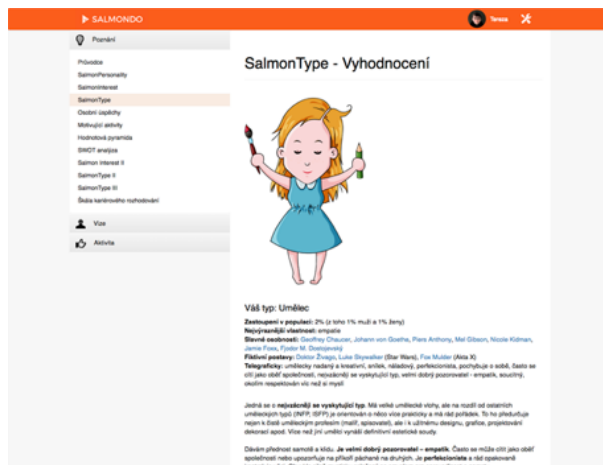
SALMONDO

Tereza

Poznání

Průvodce
SalmonPersonality
SalmonInterest
SalmonType
Osobní úspěchy
Motivující aktivity
Hodnotová pyramida
SWOT analýza
Salmon Interest II
SalmonType II
SalmonType III
Škála kariérního rozhodování

Vize

Aktivita

SalmonType - Vyhodnocení

Váš typ: Umělec

Zastoupení v populaci: 2% (z toho 1% muži a 1% ženy)
Nejvýraznější vlastnost: empatie
Slavné osobnosti: Geoffrey Chaucer, Johann von Goethe, Piers Anthony, Mel Gibson, Nicole Kidman, Jamie Foxx, Fjodor M. Dostojevskij
Fiktivní postavy: Doktor Živago, Luke Skywalker (Star Wars), Fox Mulder (Akta X)
Telegraficky: umělecky nadaný a kreativní, snílek, náladový, perfekcionista, pochybuje o sobě, často se cítí jako obětí společnosti, nejvzácnější se vyskytující typ, velmi dobrý pozorovatel - empatik, soucitný, okolím respektován víc než si myslí

Jedná se o nejvzácněji se vyskytující typ. Má velké umělecké vlohy, ale na rozdíl od ostatních uměleckých typů (INFP, ISFP) je orientován o něco více prakticky a má rád pořádek. To ho předurčuje nejen k čistě uměleckým profesím (malíř, spisovatel), ale i k užitnému designu, grafice, projektování dekorací apod. Více než jiní umělci vyniká definitivní estetické soudy.

Dávám přednost samotě a klidu. Je velmi dobrý pozorovatel – empatik. Často se může cítit jako oběť společnosti nebo upozorňuje na příkoří páchané na druhých. Je perfekcionista a rád opakovaně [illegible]